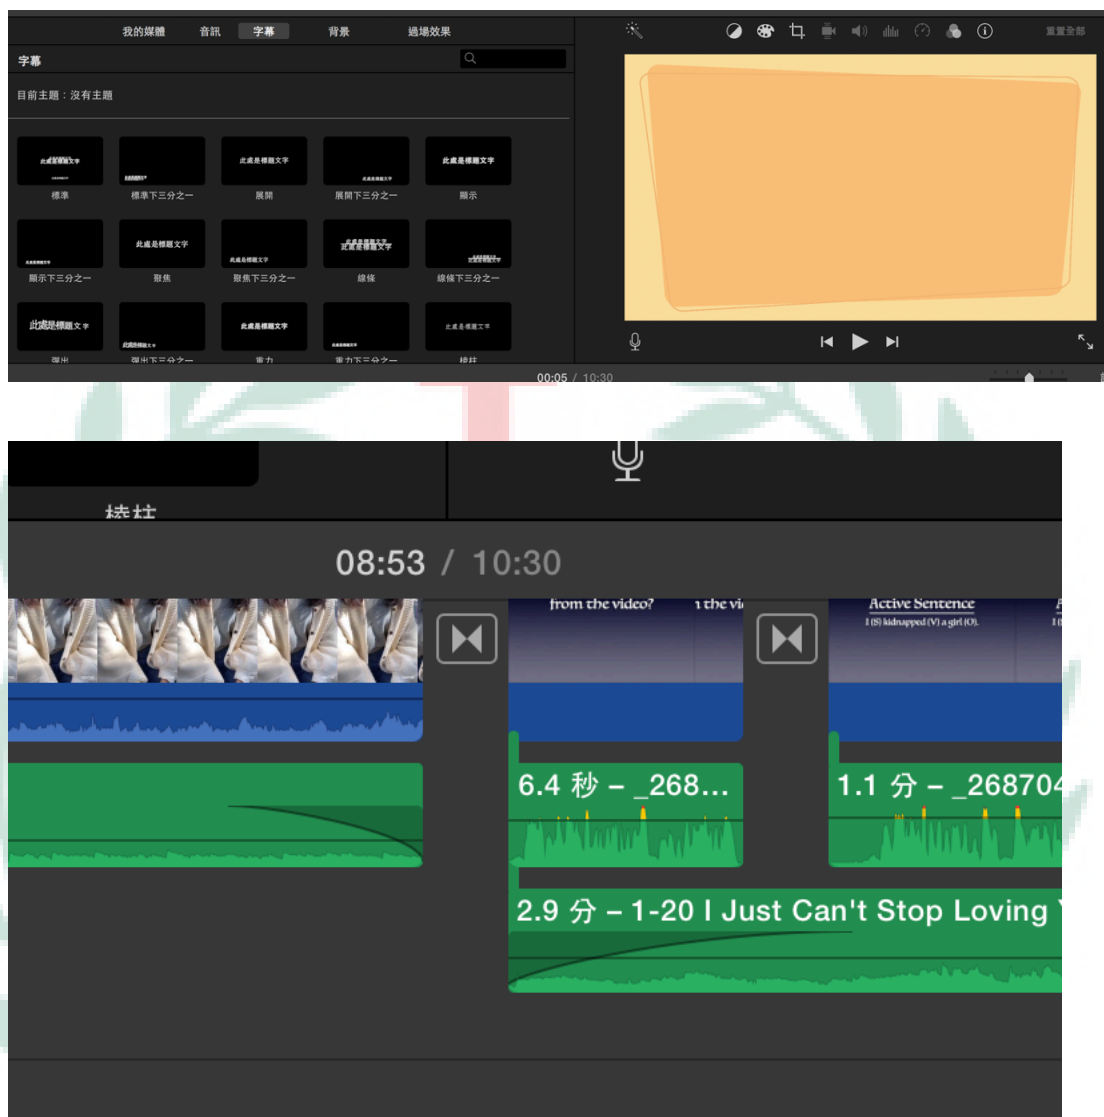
我的媒體 音訊 字幕 背景 過場效果

字幕

目前主題：沒有主題

此處是標題文字
標準

標準下三分之一

此處是標題文字
展開

展開下三分之一

此處是標題文字
顯示

顯示下三分之一

此處是標題文字
聚焦

聚焦下三分之一

線條

線條下三分之一

此處是標題文字

此處是標題文字

此處是標題文字

彈出

彈出下三分之一

重力

重力下三分之一

柱柱

重置全部

00:05 / 10:30

柱柱

08:53 / 10:30

from the video?

Active Sentence

I (S) kidnapped (V) a girl (O).

6.4 秒 – _268...

1.1 分 – _268704

2.9 分 – 1-20 I Just Can't Stop Loving